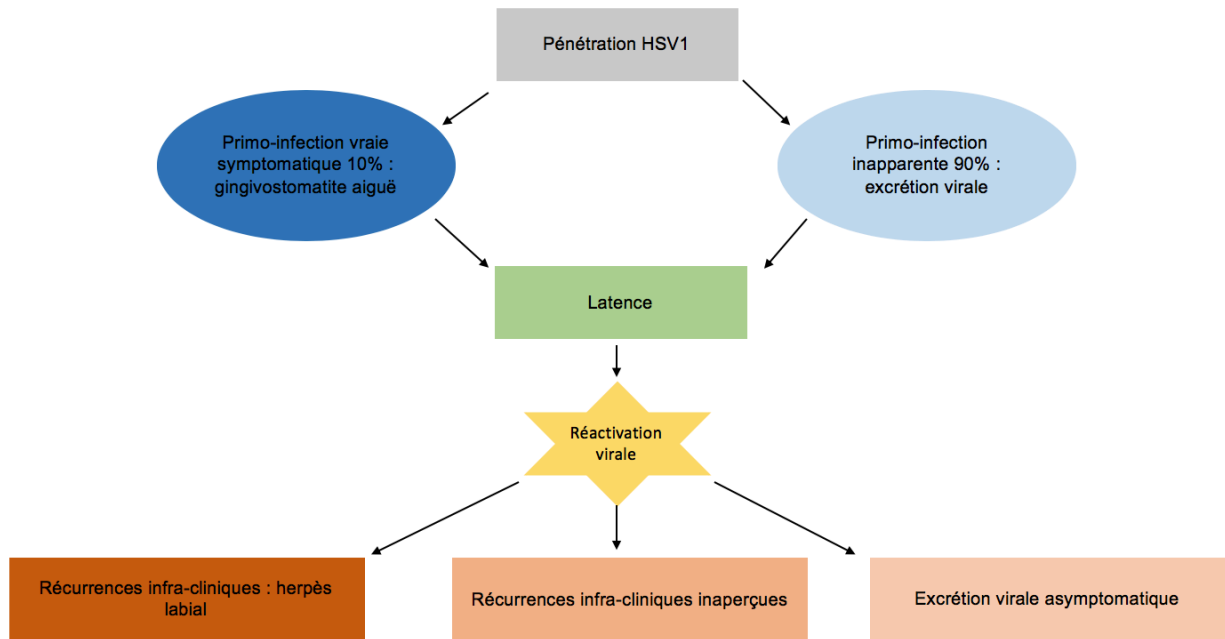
Pénétration HSV1

Primo-infection vraie symptomatique 10% : gingivostomatite aiguë

Primo-infection inapparente 90% : excrétion virale

Latence

Réactivation virale

Récurrences infra-cliniques : herpès labial

Récurrences infra-cliniques inaperçues

Excrétion virale asymptomatique